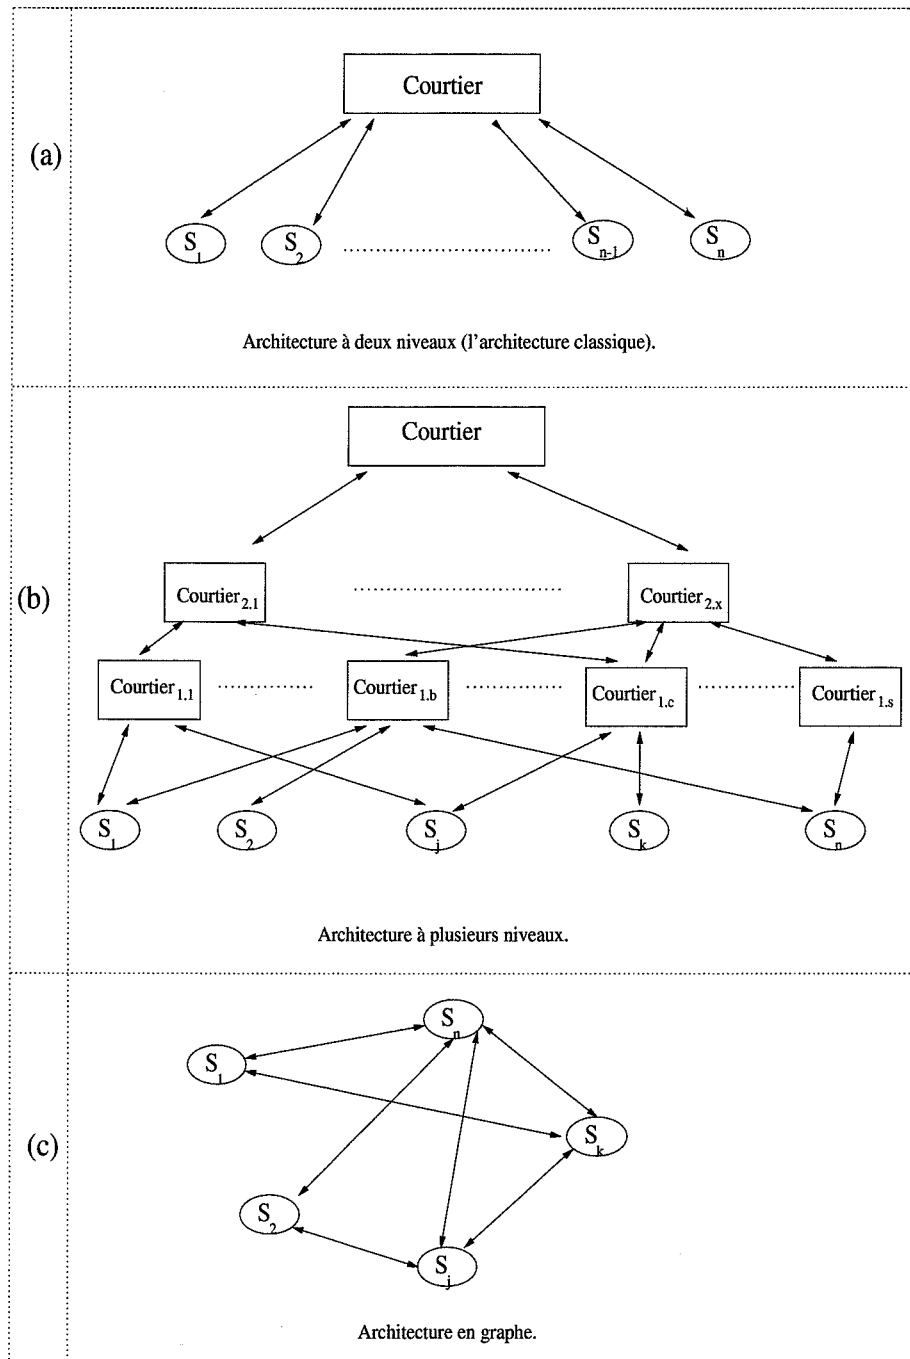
(a)

Courtier

$S_1$ $S_2$ ............ $S_{n-1}$ $S_n$

Architecture à deux niveaux (l'architecture classique).

(b)

Courtier

$\text{Courtier}_{2.1}$ ............ $\text{Courtier}_{2.x}$

$\text{Courtier}_{1.1}$ ............ $\text{Courtier}_{1.b}$ ............ $\text{Courtier}_{1.c}$ ............ $\text{Courtier}_{1.s}$

$S_1$ $S_2$ $S_j$ $S_k$ $S_n$

Architecture à plusieurs niveaux.

(c)

$S_n$ $S_1$ $S_k$ $S_2$ $S_j$

Architecture en graphe.